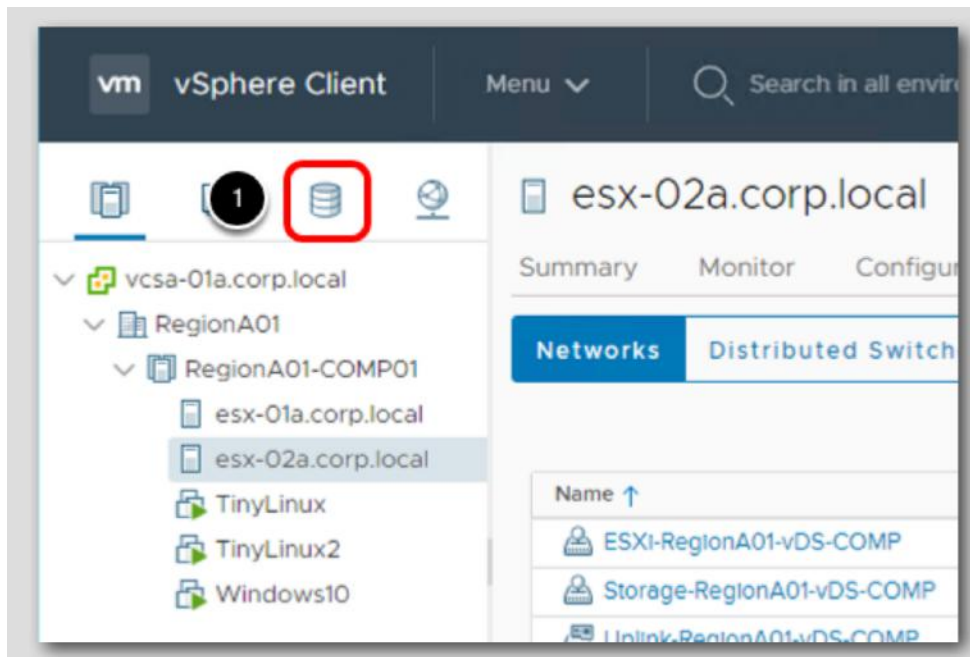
vm vSphere Client

Menu

Search in all envir

1

vcsa-01a.corp.local

RegionA01

RegionA01-COMP01

esx-01a.corp.local

esx-02a.corp.local

TinyLinux

TinyLinux2

Windows10

esx-02a.corp.local

Summary Monitor Configu

Networks Distributed Switch

| Name ↑ |
|---|
| ESXi-RegionA01-vDS-COMP |
| Storage-RegionA01-vDS-COMP |
| Uplink-RegionA01-vDS-COMP |